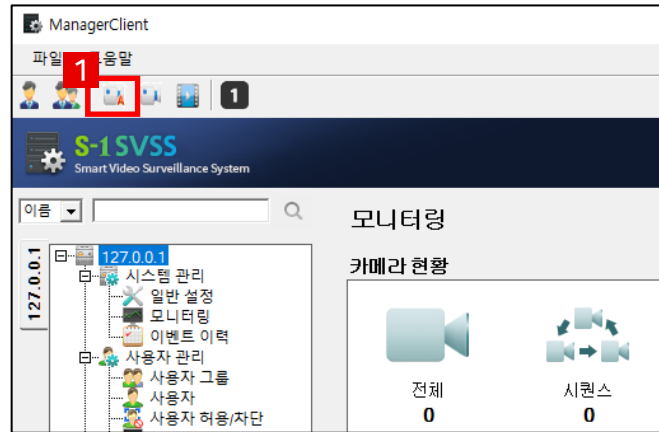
ManagerClient

파일 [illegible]움말

1

1

S-1SVSS
Smart Video Surveillance System

이름

127.0.0.1

127.0.0.1
시스템 관리
일반 설정
모니터링
이벤트 이력
사용자 관리
사용자 그룹
사용자
사용자 허용/차단

모니터링

카메라 현황

전체
0

시퀀스
0